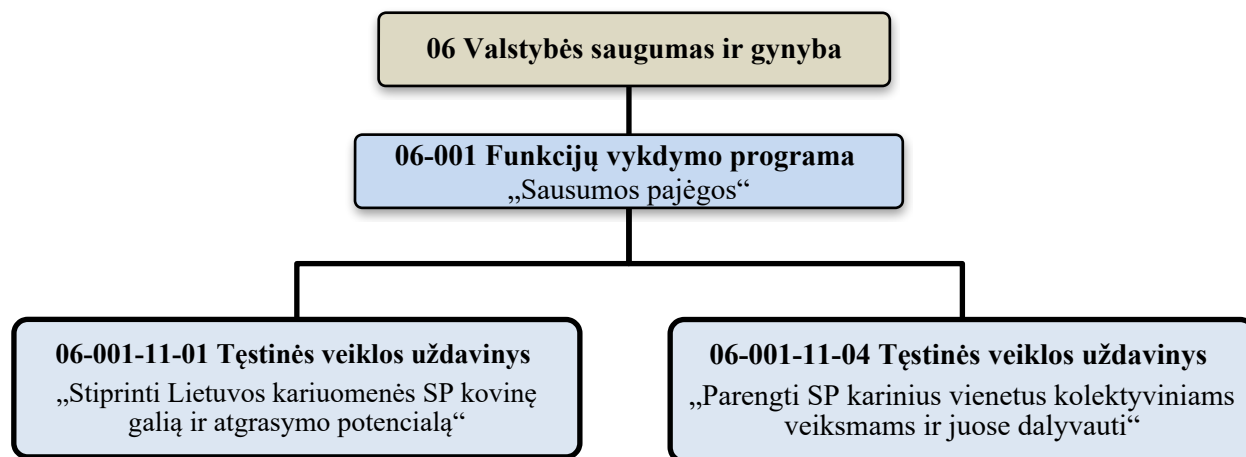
06 Valstybės saugumas ir gynyba

06-001 Funkcijų vykdymo programa
„Sausumos pajėgos“

06-001-11-01 Tęstinės veiklos uždavinys
„Stiprinti Lietuvos kariuomenės SP kovinę galią ir atgrasymo potencialą“

06-001-11-04 Tęstinės veiklos uždavinys
„Parengti SP karinius vienetus kolektyviniams veiksmams ir juose dalyvauti“